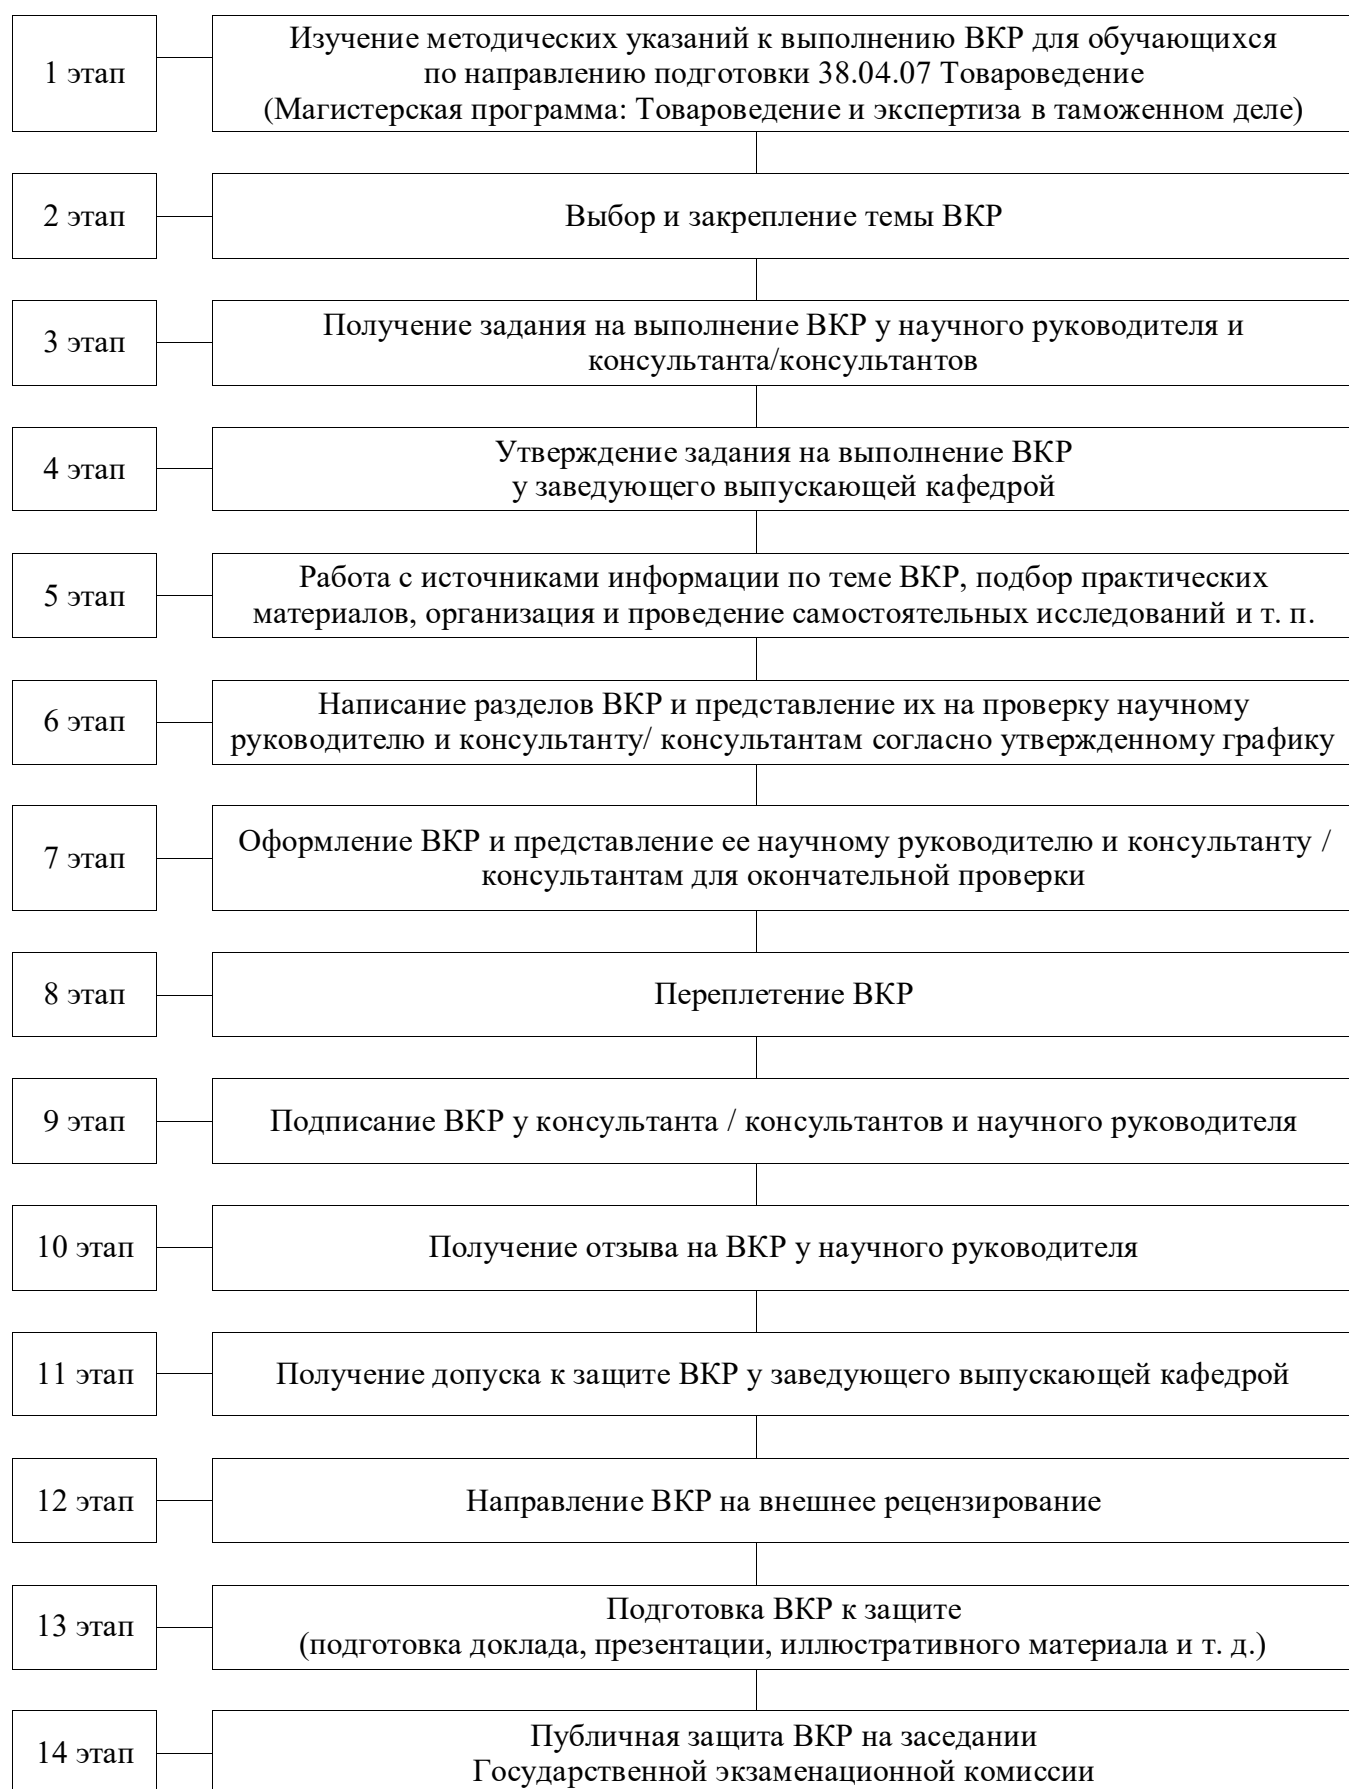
1 этап

Изучение методических указаний к выполнению ВКР для обучающихся по направлению подготовки 38.04.07 Товароведение (Магистерская программа: Товароведение и экспертиза в таможенном деле)

2 этап

Выбор и закрепление темы ВКР

3 этап

Получение задания на выполнение ВКР у научного руководителя и консультанта/консультантов

4 этап

Утверждение задания на выполнение ВКР у заведующего выпускающей кафедрой

5 этап

Работа с источниками информации по теме ВКР, подбор практических материалов, организация и проведение самостоятельных исследований и т. п.

6 этап

Написание разделов ВКР и представление их на проверку научному руководителю и консультанту/ консультантам согласно утвержденному графику

7 этап

Оформление ВКР и представление ее научному руководителю и консультанту / консультантам для окончательной проверки

8 этап

Переплетение ВКР

9 этап

Подписание ВКР у консультанта / консультантов и научного руководителя

10 этап

Получение отзыва на ВКР у научного руководителя

11 этап

Получение допуска к защите ВКР у заведующего выпускающей кафедрой

12 этап

Направление ВКР на внешнее рецензирование

13 этап

Подготовка ВКР к защите (подготовка доклада, презентации, иллюстративного материала и т. д.)

14 этап

Публичная защита ВКР на заседании Государственной экзаменационной комиссии